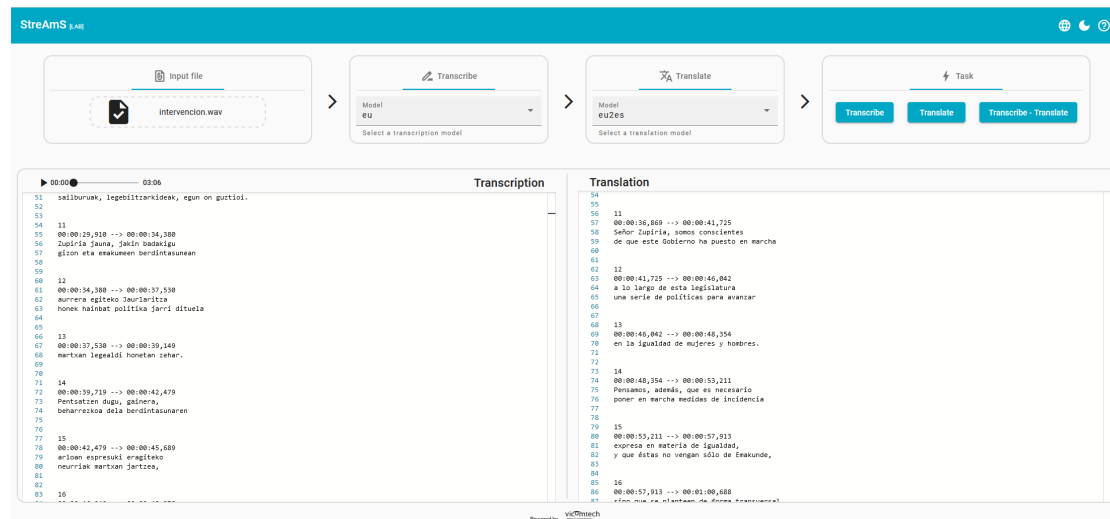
StreAmS [LAB]

Input file

intervencion.wav

Transcribe

Model
eu

Select a transcription model

Translate

Model
eu2es

Select a translation model

Task

Transcribe

Translate

Transcribe - Translate

00:00 03:06

Transcription

51 sailburuak, legebiltzarkideak, egun on guztioi.
52
53
54 11
55 00:00:29,910 --> 00:00:34,380
56 Zupiria jauna, jakin badakigu
57 gizon eta emakumeen berdintasunean
58
59
60 12
61 00:00:34,380 --> 00:00:37,530
62 aurrera egiteko Jaurlaritza
63 honek hainbat politika jarri dituela
64
65
66 13
67 00:00:37,530 --> 00:00:39,149
68 martxan legealdi honetan zehar.
69
70
71 14
72 00:00:39,719 --> 00:00:42,479
73 Pentsatzen dugu, gainera,
74 beharrezkoa dela berdintasunaren
75
76
77 15
78 00:00:42,479 --> 00:00:45,689
79 arloan espresuki eragiteko
80 neurriak martxan jartzea,
81
82
83 16

Translation

54
55
56 11
57 00:00:36,869 --> 00:00:41,725
58 Señor Zupiria, somos conscientes
59 de que este Gobierno ha puesto en marcha
60
61
62 12
63 00:00:41,725 --> 00:00:46,042
64 a lo largo de esta legislatura
65 una serie de políticas para avanzar
66
67
68 13
69 00:00:46,042 --> 00:00:48,354
70 en la igualdad de mujeres y hombres.
71
72
73 14
74 00:00:48,354 --> 00:00:53,211
75 Pensamos, además, que es necesario
76 poner en marcha medidas de incidencia
77
78
79 15
80 00:00:53,211 --> 00:00:57,913
81 expresa en materia de igualdad,
82 y que éstas no vengan sólo de Emakunde,
83
84
85 16
86 00:00:57,913 --> 00:01:00,688
87 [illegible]

Powered by vicomtech